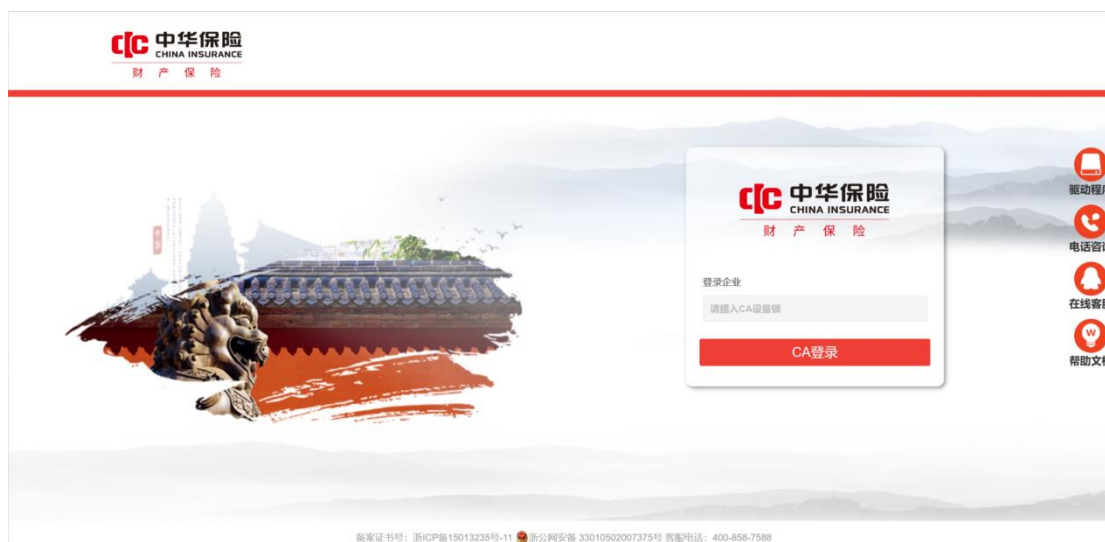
中华保险
CHINA INSURANCE
财 产 保 险

中华保险
CHINA INSURANCE
财 产 保 险

登录企业

请插入CA设备锁

CA登录

驱动程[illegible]

电话咨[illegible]

在线客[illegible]

帮助文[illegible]

备案证书号：浙ICP备15013235号-11 浙公网安备 33010502007375号 客服电话：400-858-7588